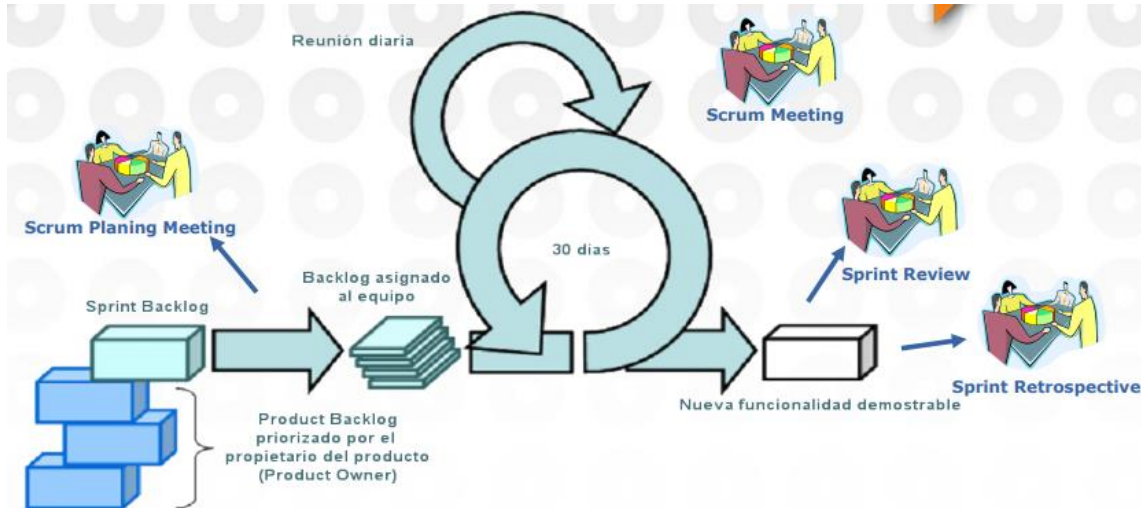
Reunión diaria

Scrum Meeting

Scrum Planing Meeting

30 dias

Backlog asignado al equipo

Sprint Backlog

Sprint Review

Sprint Retrospective

Nueva funcionalidad demostrable

Product Backlog priorizado por el propietario del producto (Product Owner)